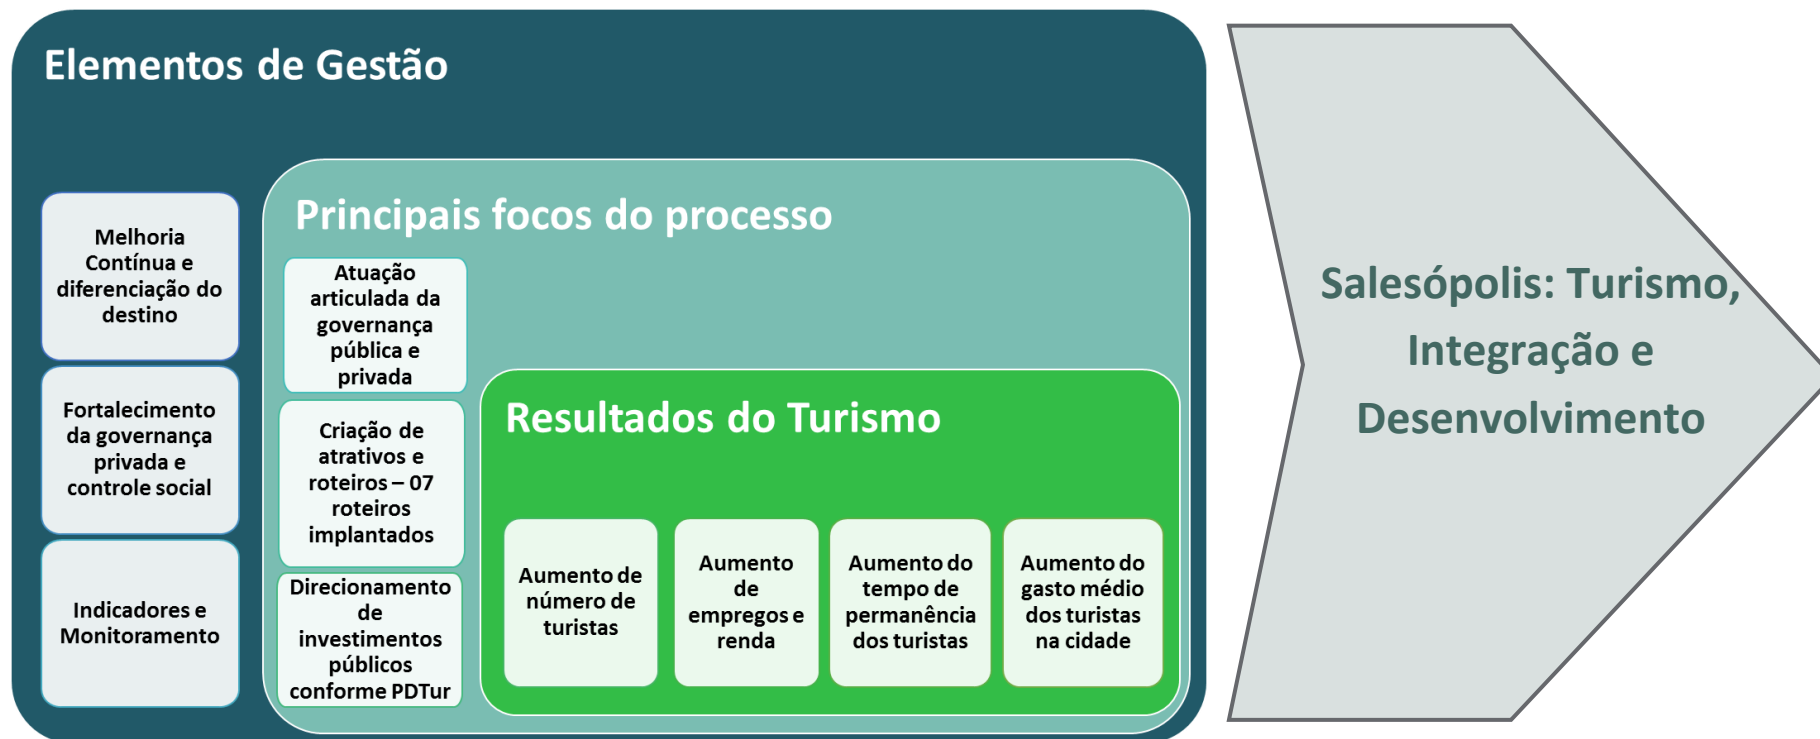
Elementos de Gestão

Melhoria Contínua e diferenciação do destino

Fortalecimento da governança privada e controle social

Indicadores e Monitoramento

Principais focos do processo

Atuação articulada da governança pública e privada

Criação de atrativos e roteiros – 07 roteiros implantados

Direcionamento de investimentos públicos conforme PDTur

Resultados do Turismo

Aumento de número de turistas

Aumento de empregos e renda

Aumento do tempo de permanência dos turistas

Aumento do gasto médio dos turistas na cidade

Salesópolis: Turismo, Integração e Desenvolvimento